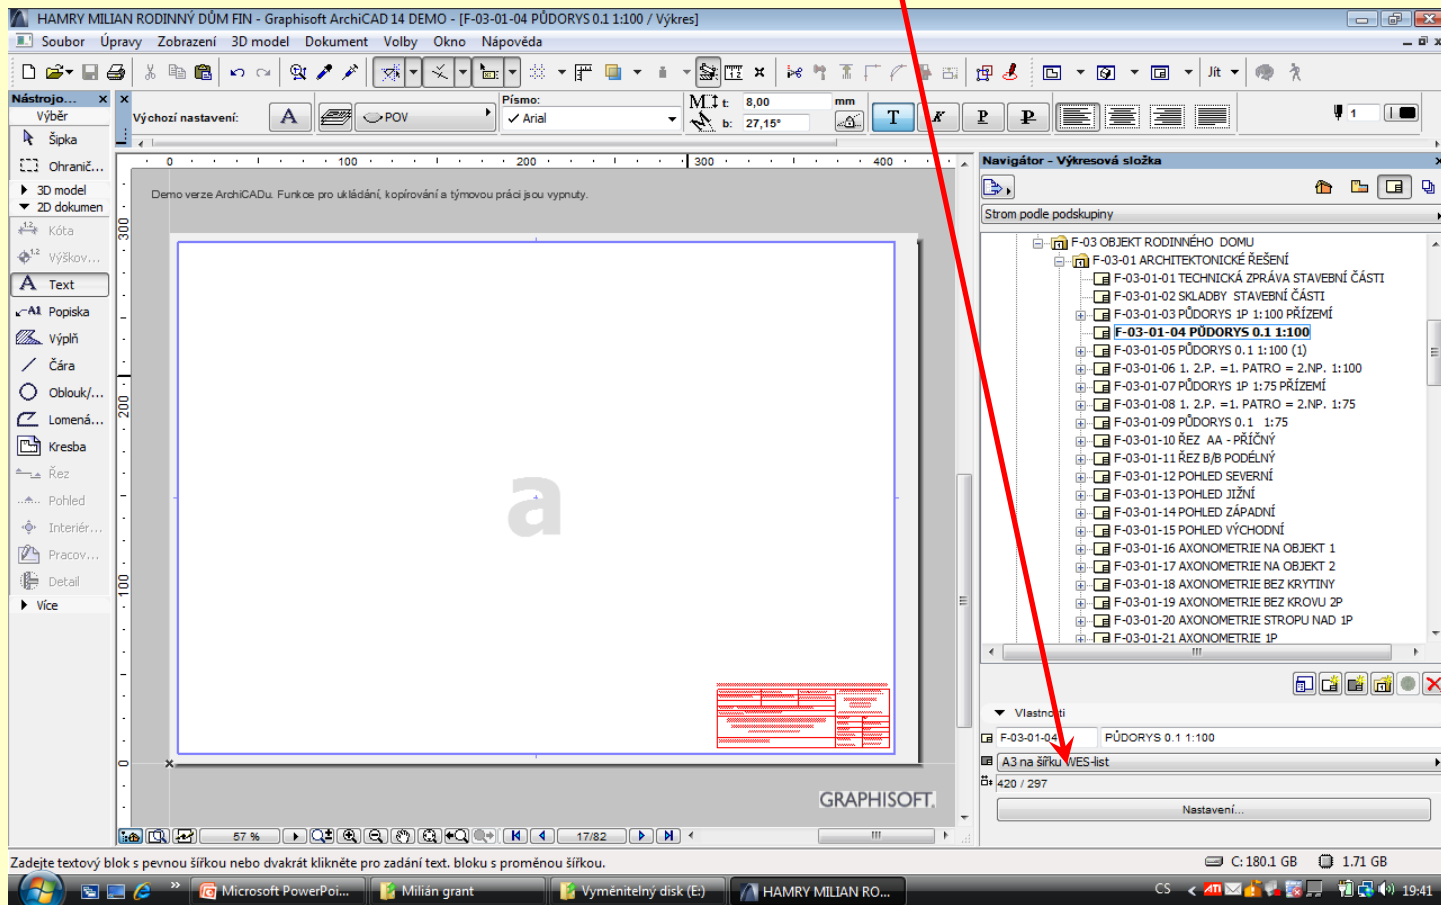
HAMRY MILIAN RODINNÝ DŮM FIN - Graphisoft ArchiCAD 14 DEMO - [F-03-01-04 PŮDORYS 0.1 1:100 / Výkres]

Soubor Úpravy Zobrazení 3D model Dokument Volby Okno Nápověda

Jít

Nástrojo...
Výběr
Šipka
Ohranič...
3D model
2D dokumen
Kóta
Výškov...
Text
Popiska
Výplň
Čára
Oblouk/...
Lomená...
Kresba
Řez
Pohled
Interiér...
Pracov...
Detail
Více

Výchozí nastavení:
POV
Písmo:
Arial
8,00
mm
27,15°

0 100 200 300 400
300
200
100
0

Demo verze ArchiCADu. Funkce pro ukládání, kopírování a týmovou práci jsou vypnuty.

GRAPHISOFT.

57 %
17/82

Navigátor - Výkresová složka
Strom podle podskupiny
F-03 OBJEKT RODINNÉHO DOMU
F-03-01 ARCHITEKTONICKÉ ŘEŠENÍ
F-03-01-01 TECHNICKÁ ZPRÁVA STAVEBNÍ ČÁSTI
F-03-01-02 SKLADBY STAVEBNÍ ČÁSTI
F-03-01-03 PŮDORYS 1P 1:100 PŘÍZEMÍ
F-03-01-04 PŮDORYS 0.1 1:100
F-03-01-05 PŮDORYS 0.1 1:100 (1)
F-03-01-06 1. 2.P. =1. PATRO = 2.NP. 1:100
F-03-01-07 PŮDORYS 1P 1:75 PŘÍZEMÍ
F-03-01-08 1. 2.P. =1. PATRO = 2.NP. 1:75
F-03-01-09 PŮDORYS 0.1 1:75
F-03-01-10 ŘEZ AA - PŘÍČNÝ
F-03-01-11 ŘEZ B/B PODÉLNÝ
F-03-01-12 POHLED SEVERNÍ
F-03-01-13 POHLED JIŽNÍ
F-03-01-14 POHLED ZÁPADNÍ
F-03-01-15 POHLED VÝCHODNÍ
F-03-01-16 AXONOMETRIE NA OBJEKT 1
F-03-01-17 AXONOMETRIE NA OBJEKT 2
F-03-01-18 AXONOMETRIE BEZ KRYTINY
F-03-01-19 AXONOMETRIE BEZ KROVU 2P
F-03-01-20 AXONOMETRIE STROPU NAD 1P
F-03-01-21 AXONOMETRIE 1P

Vlastnosti
F-03-01-04
PŮDORYS 0.1 1:100
A3 na šířku WES-list
420 / 297
Nastavení...

Zadejte textový blok s pevnou šířkou nebo dvakrát klikněte pro zadání text. bloku s proměnou šířkou.
C: 180.1 GB 1.71 GB

Microsoft PowerPoi... Milián grant Vyměnitelný disk (E:) HAMRY MILIAN RO... CS 19:41